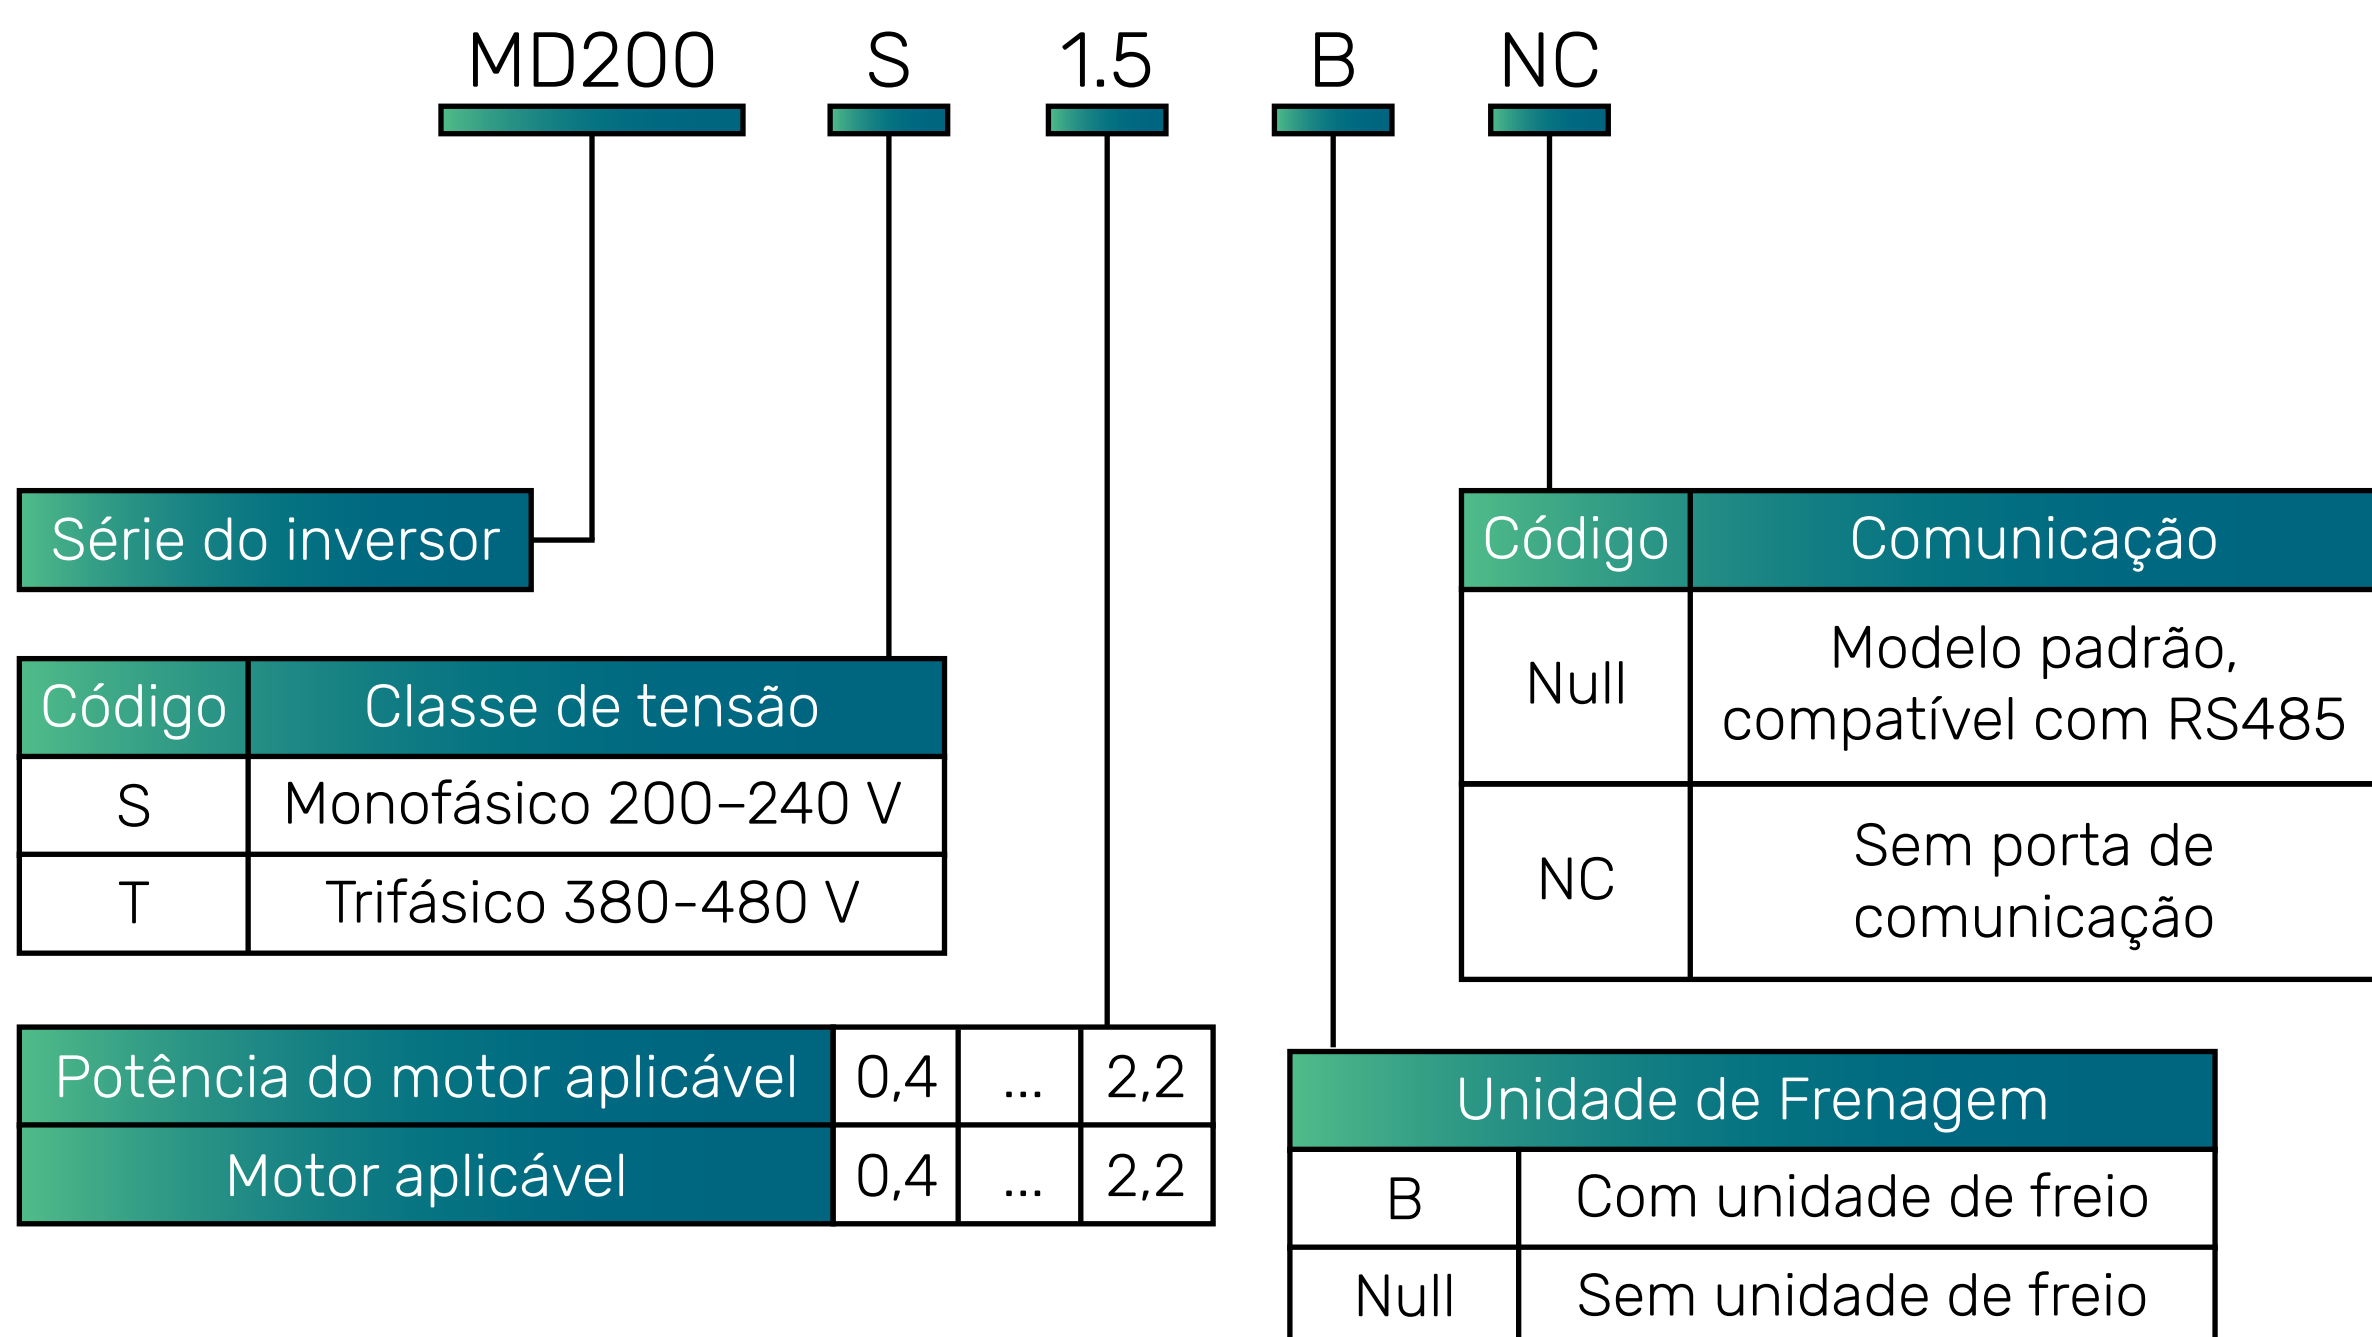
MD200 S 1.5 B NC

Série do inversor

| Código | Classe de tensão |
|---|---|
| S | Monofásico 200–240 V |
| T | Trifásico 380-480 V |

| Potência do motor aplicável | 0,4 | ... | 2,2 |
|---|---|---|---|
| Motor aplicável | 0,4 | ... | 2,2 |

| Código | Comunicação |
|---|---|
| Null | Modelo padrão, compatível com RS485 |
| NC | Sem porta de comunicação |

| Unidade de Frenagem | |
|---|---|
| B | Com unidade de freio |
| Null | Sem unidade de freio |